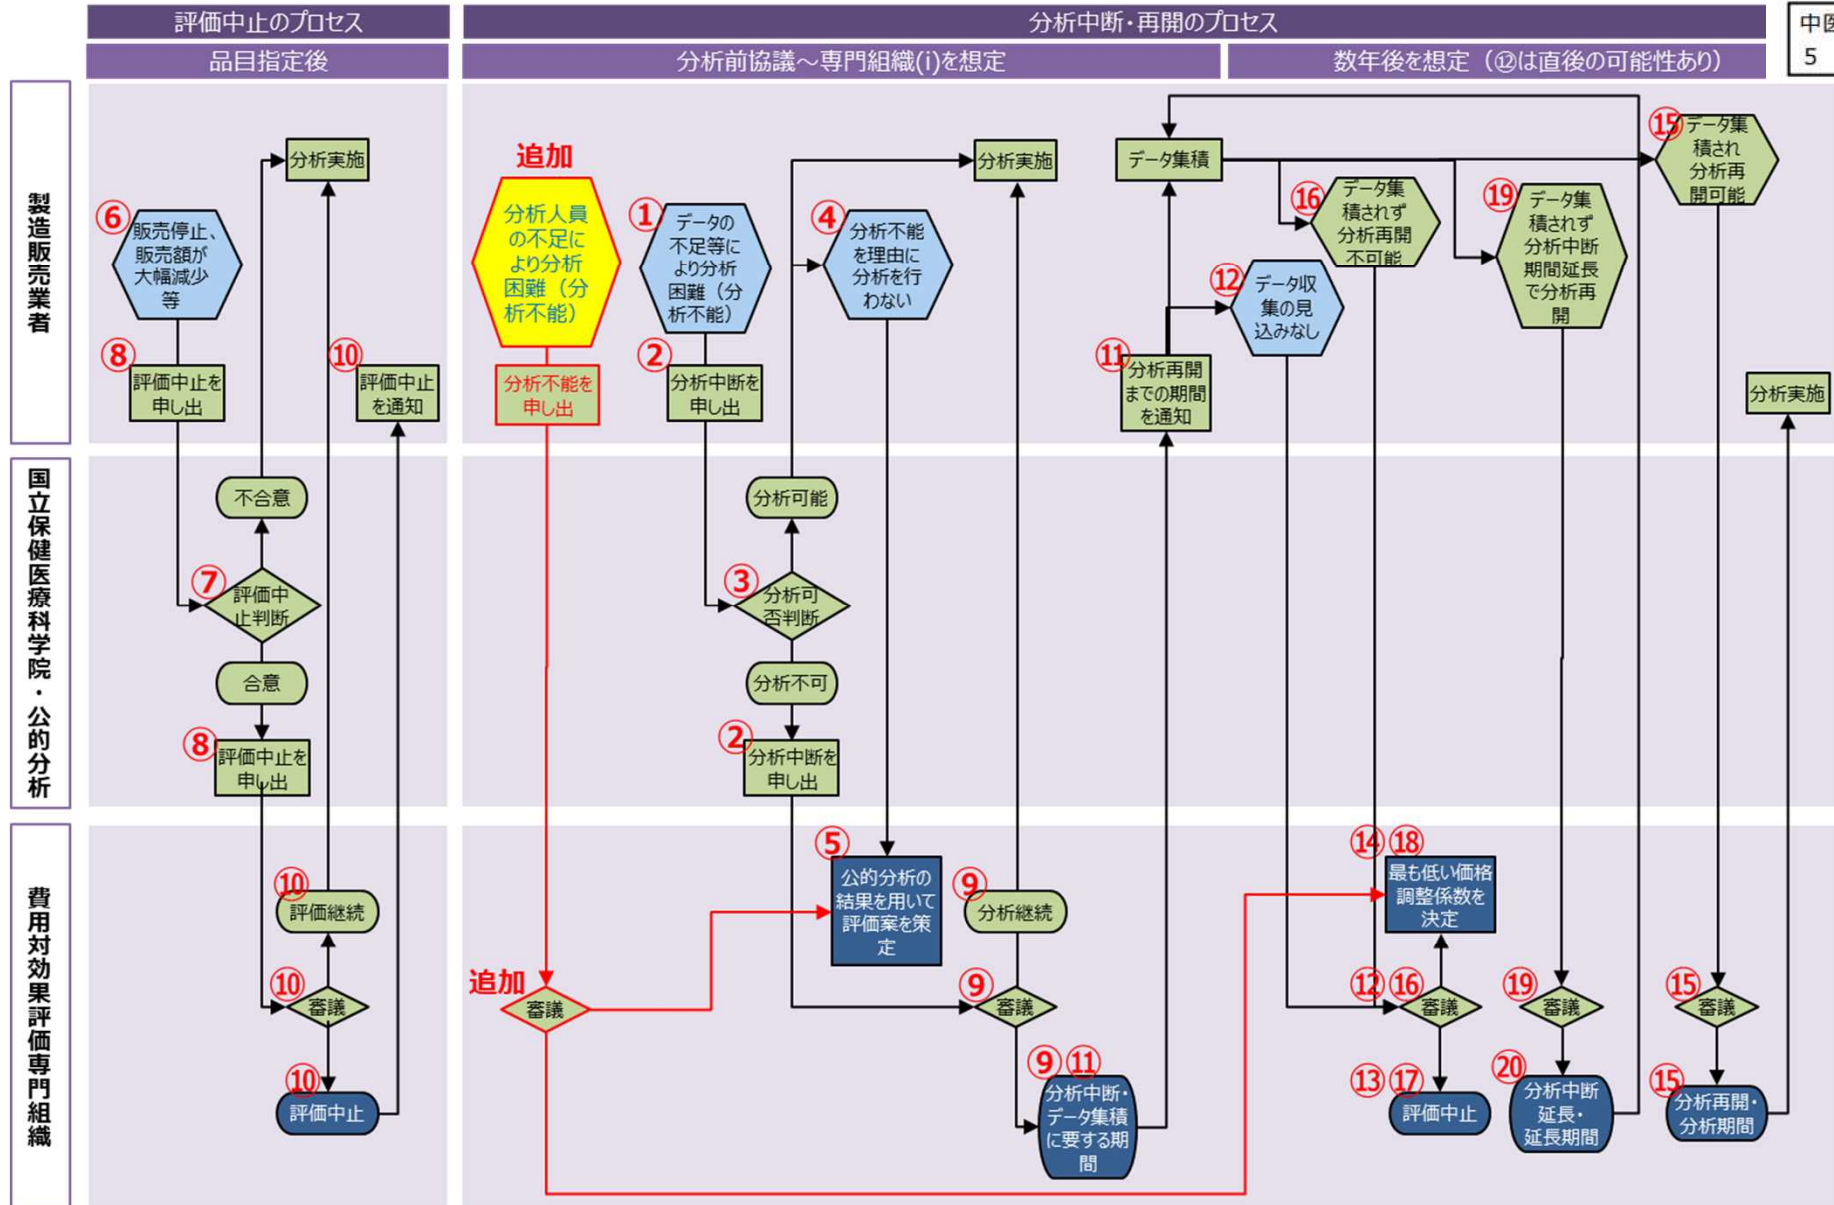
評価中止のプロセス
分析中断・再開のプロセス
中医
5
品目指定後
分析前協議～専門組織(i)を想定
数年後を想定（⑫は直後の可能性あり）

製造販売業者
国立保健医療科学院・公的分析
費用対効果評価専門組織

⑥ 販売停止、販売額が大幅減少等
⑧ 評価中止を申し出
分析実施
⑩ 評価中止を通知
不合意
⑦ 評価中止判断
合意
⑧ 評価中止を申し出
⑩ 評価継続
⑩ 審議
⑩ 評価中止

追加
分析人員の不足により分析困難（分析不能）
分析不能を申し出
追加
審議

① データの不足等により分析困難（分析不能）
② 分析中断を申し出
分析可能
③ 分析可否判断
分析不可
② 分析中断を申し出
④ 分析不能を理由に分析を行わない
⑤ 公的分析の結果を用いて評価案を策定
分析実施
⑨ 分析継続
⑨ 審議
⑨⑪ 分析中断・データ集積に要する期間

データ集積
⑪ 分析再開までの期間を通知
⑫ データ収集の見込みなし
⑯ データ集積されず分析再開不可能
⑲ データ集積されず分析中断期間延長で分析再開
⑮ データ集積され分析再開可能
分析実施
⑭⑱ 最も低い価格調整係数を決定
⑫⑯ 審議
⑬⑰ 評価中止
⑲ 審議
⑳ 分析中断延長・延長期間
⑮ 審議
⑮ 分析再開・分析期間